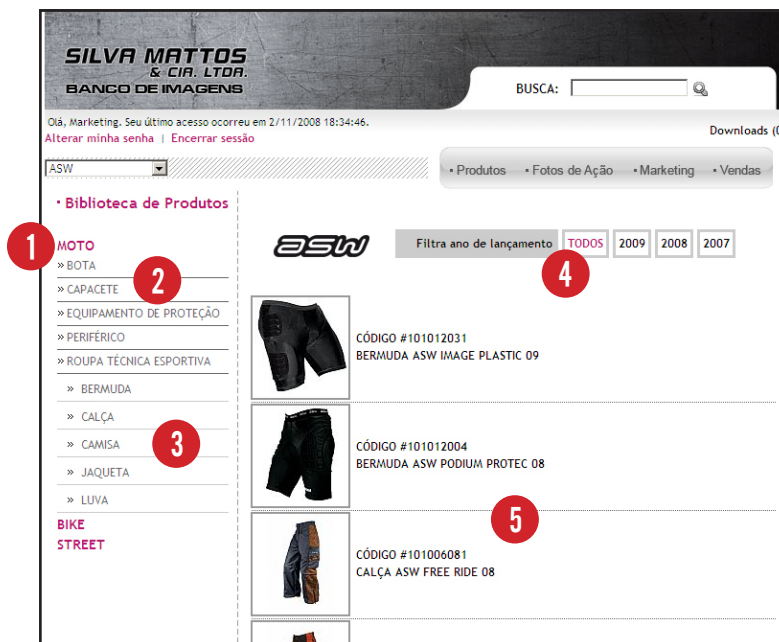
SILVA MATTOS
& CIA. LTDA.
BANCO DE IMAGENS

BUSCA:

Olá, Marketing. Seu último acesso ocorreu em 2/11/2008 18:34:46.
Alterar minha senha | Encerrar sessão

Downloads (

ASW

• Produtos • Fotos de Ação • Marketing • Vendas

• Biblioteca de Produtos

1

MOTO
» BOTA
» CAPACETE
» EQUIPAMENTO DE PROTEÇÃO
» PERIFÉRICO
» ROUPA TÉCNICA ESPORTIVA
» BERMUDA
» CALÇA
» CAMISA
» JAQUETA
» LUVA
BIKE
STREET

2

3

asw

Filtra ano de lançamento | TODOS | 2009 | 2008 | 2007

4

CÓDIGO #101012031
BERMUDA ASW IMAGE PLASTIC 09

CÓDIGO #101012004
BERMUDA ASW PODIUM PROTEC 08

5

CÓDIGO #101006081
CALÇA ASW FREE RIDE 08